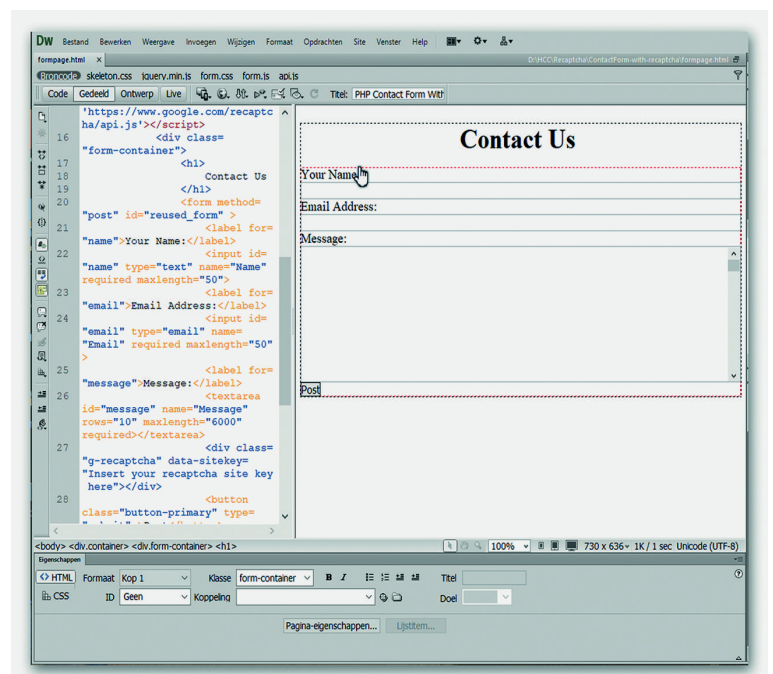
Dw Bestand Bewerken Weergave Invoegen Wijzigen Formaat Opdrachten Site Venster Help

formpage.html ×

D:\HCC\Recaptcha\ContactForm-with-recaptcha\formpage.html

Broncode skeleton.css jquery.min.js form.css form.js api.js

Code Gedeeld Ontwerp Live Titel: PHP Contact Form With

'https://www.google.com/recaptcha/api.js'></script>
16 <div class="form-container">
17 <h1>
18 Contact Us
19 </h1>
20 <form method="post" id="reused_form" >
21 <label for="name">Your Name:</label>
22 <input id="name" type="text" name="Name" required maxlength="50">
23 <label for="email">Email Address:</label>
24 <input id="email" type="email" name="Email" required maxlength="50" >
25 <label for="message">Message:</label>
26 <textarea id="message" name="Message" rows="10" maxlength="6000" required></textarea>
27 <div class="g-recaptcha" data-sitekey="Insert your recaptcha site key here"></div>
28 <button class="button-primary" type=

Contact Us

Your Name:

Email Address:

Message:

Post

<body> <div.container> <div.form-container> <h1>

100% 730 x 636 1K / 1 sec Unicode (UTF-8)

Eigenschappen

<> HTML Formaat Kop 1 Klasse form-container B I Titel

CSS ID Geen Koppeling Doel

Pagina-eigenschappen... Lijstitem...